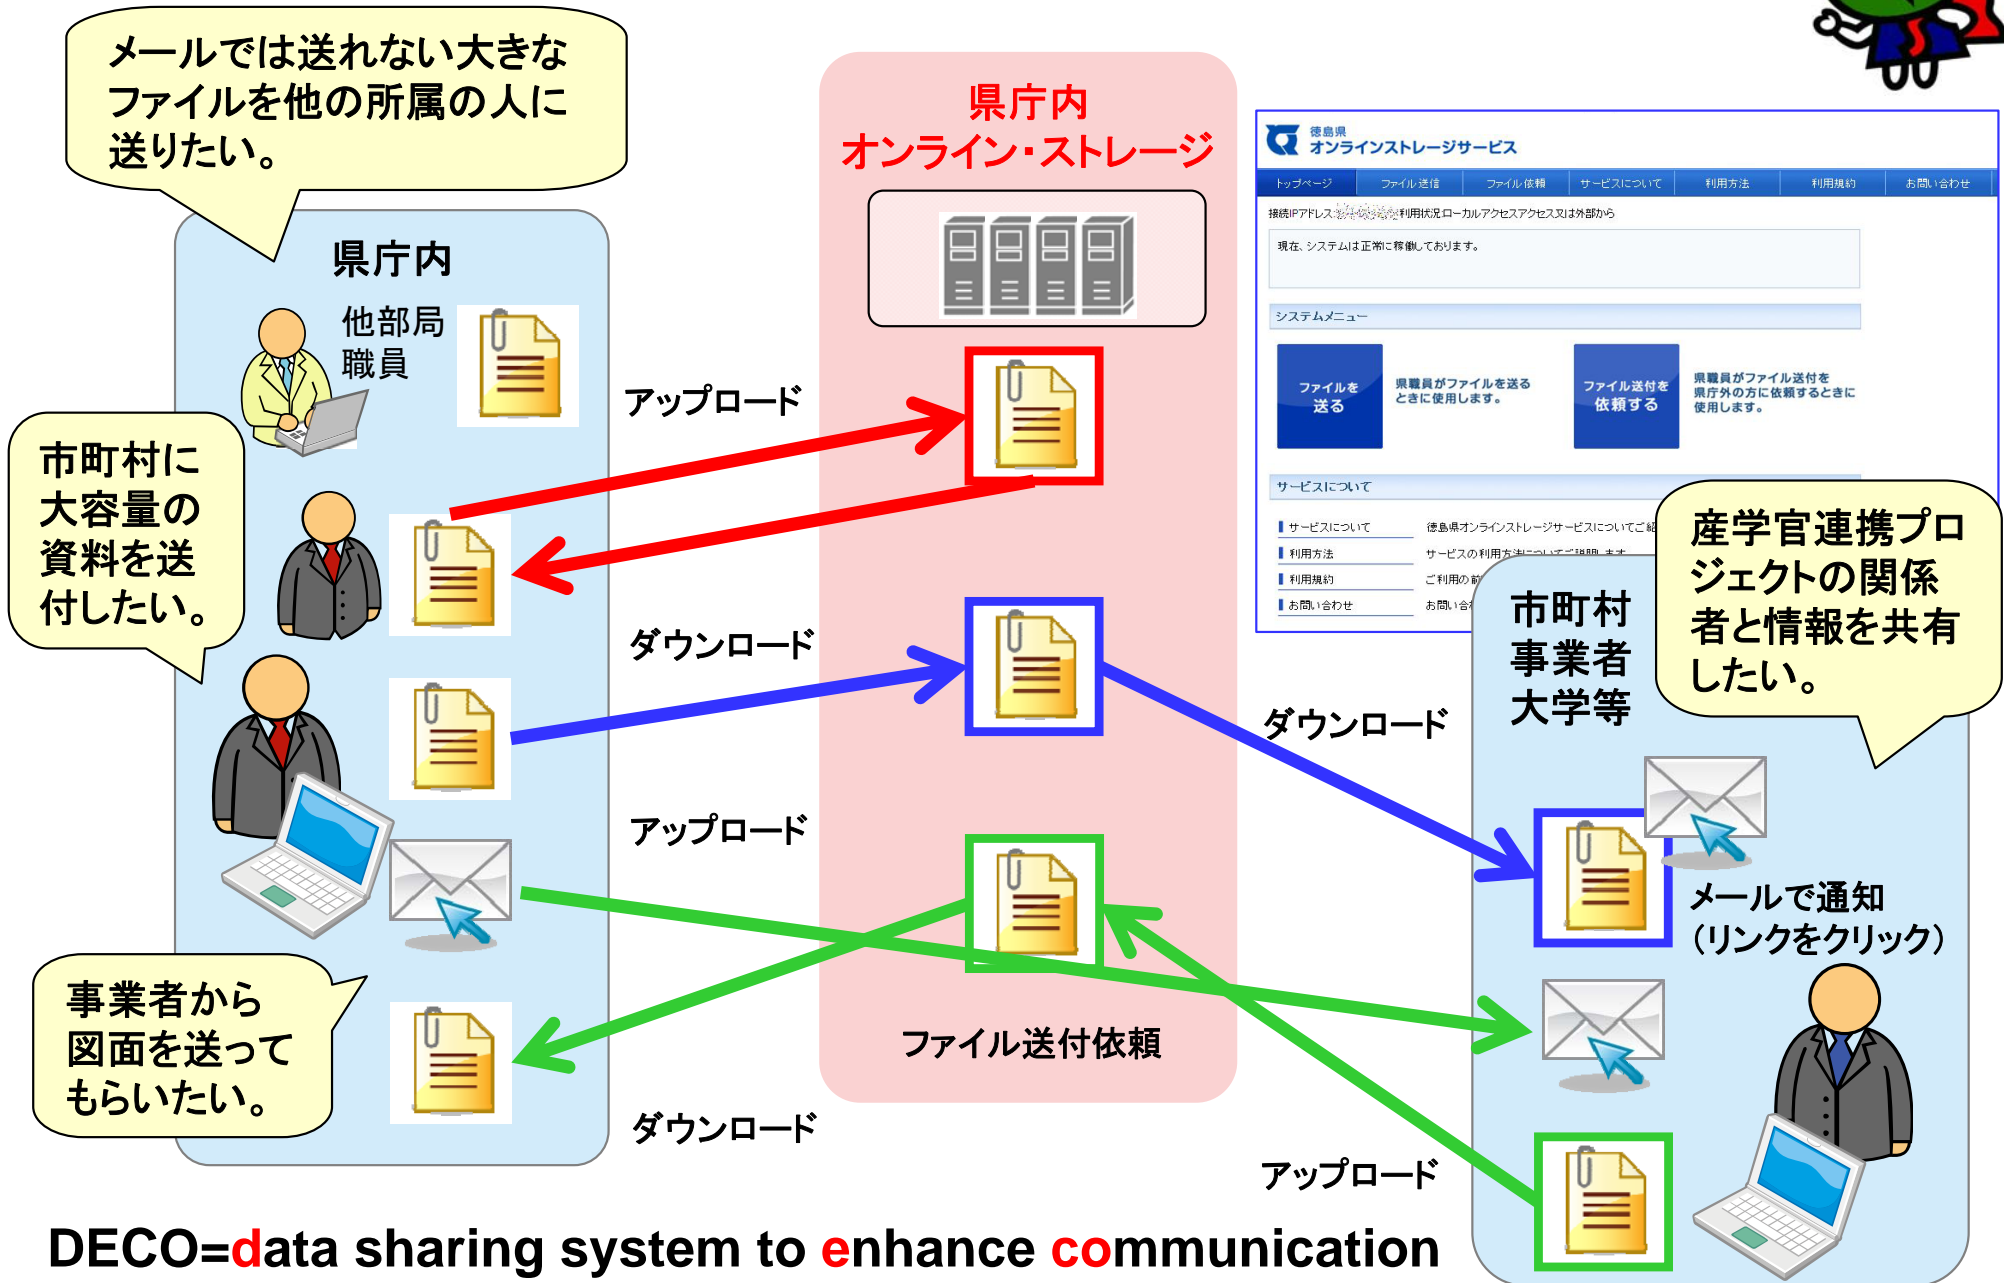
メールでは送れない大きなファイルを他の所属の人に送りたい。

県庁内

他部局職員

市町村に大容量の資料を送付したい。

事業者から図面を送ってもらいたい。

県庁内
オンライン・ストレージ

アップロード

ダウンロード

アップロード

ダウンロード

ファイル送付依頼

徳島県
オンラインストレージサービス

トップページ | ファイル送信 | ファイル依頼 | サービスについて | 利用方法 | 利用規約 | お問い合わせ

接続IPアドレス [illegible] 利用状況ローカルアクセスアクセス又は外部から

現在、システムは正常に稼働しております。

システムメニュー

ファイルを送る

県職員がファイルを送るときに使用します。

ファイル送付を依頼する

県職員がファイル送付を県庁外の方に依頼するときに使用します。

サービスについて

サービスについて　徳島県オンラインストレージサービスについてご紹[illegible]
利用方法　サービスの利用方法について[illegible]
利用規約　ご利用の前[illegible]
お問い合わせ　お問い合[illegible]

産学官連携プロジェクトの関係者と情報を共有したい。

市町村
事業者
大学等

ダウンロード

メールで通知
(リンクをクリック)

アップロード

DECO=data sharing system to enhance communication